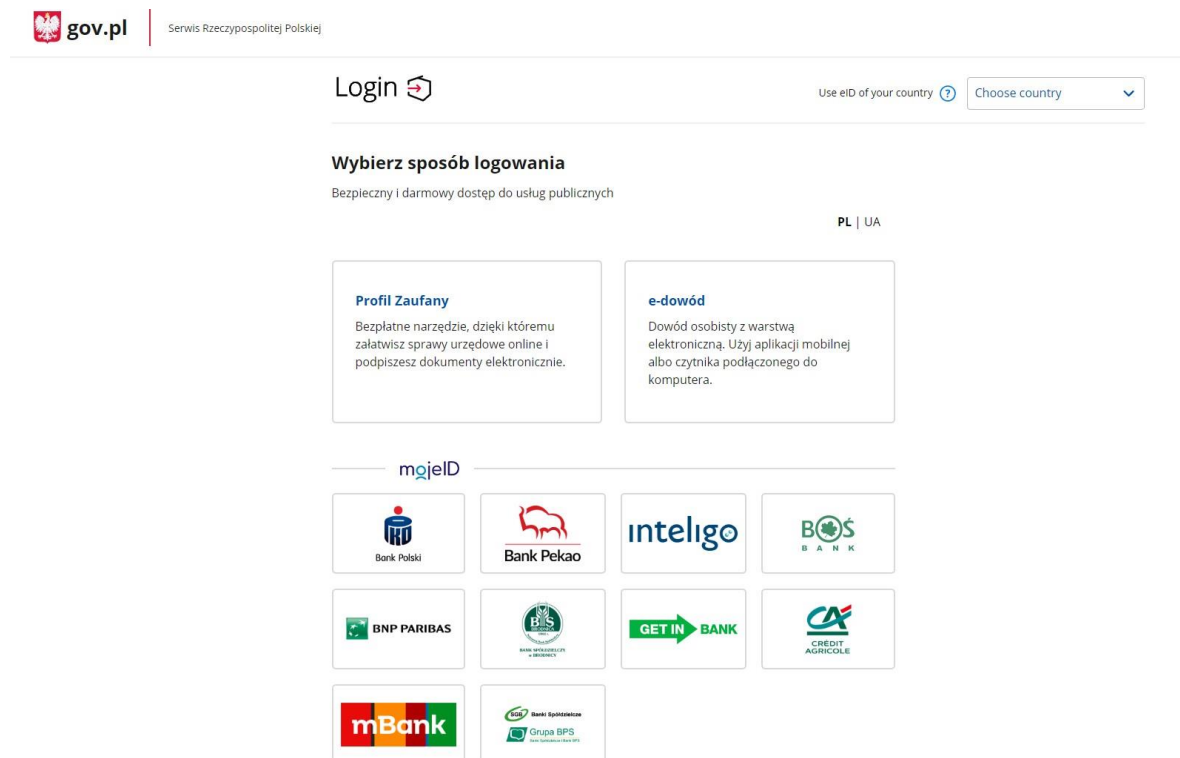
gov.pl
Serwis Rzeczypospolitej Polskiej

Login

Use eID of your country ? Choose country

Wybierz sposób logowania

Bezpieczny i darmowy dostęp do usług publicznych

PL | UA

Profil Zaufany
Bezpłatne narzędzie, dzięki któremu załatwisz sprawy urzędowe online i podpiszesz dokumenty elektronicznie.

e-dowód
Dowód osobisty z warstwą elektroniczną. Użyj aplikacji mobilnej albo czytnika podłączonego do komputera.

mojeID

PKO Bank Polski
Bank Pekao
inteligo
BOŚ BANK
BNP PARIBAS
BS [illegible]
GET IN BANK
CRÉDIT AGRICOLE
mBank
SGB Banki Spółdzielcze
Grupa BPS